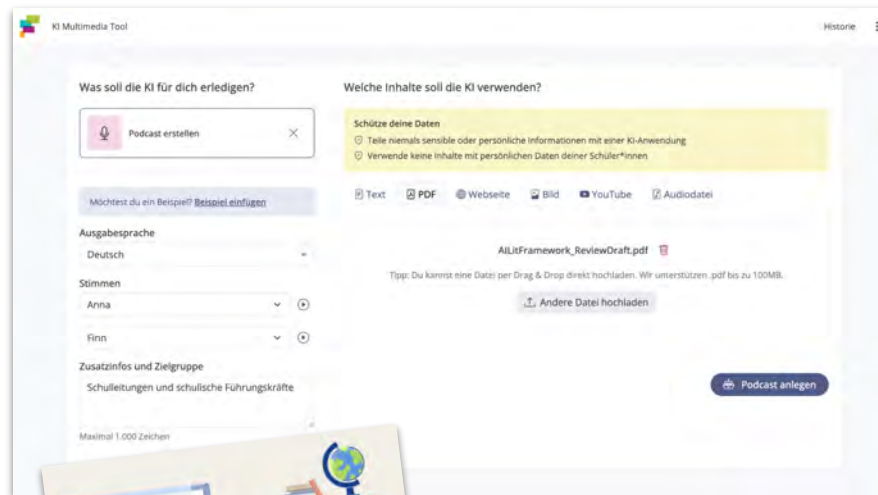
KI Multimedia Tool

Historie

Was soll die KI für dich erledigen?

Podcast erstellen

Möchtest du ein Beispiel? Beispiel einfügen

Ausgabesprache

Deutsch

Stimmen

Anna

Finn

Zusatzinfos und Zielgruppe

Schulleitungen und schulische Führungskräfte

Maximal 1.000 Zeichen

Welche Inhalte soll die KI verwenden?

Schütze deine Daten

Teile niemals sensible oder persönliche Informationen mit einer KI-Anwendung

Verwende keine Inhalte mit persönlichen Daten deiner Schüler*innen

Text PDF Webseite Bild YouTube Audiodatei

AILitFramework_ReviewDraft.pdf

Tipp: Du kannst eine Datei per Drag & Drop direkt hochladen. Wir unterstützen .pdf bis zu 100MB.

Andere Datei hochladen

Podcast anlegen